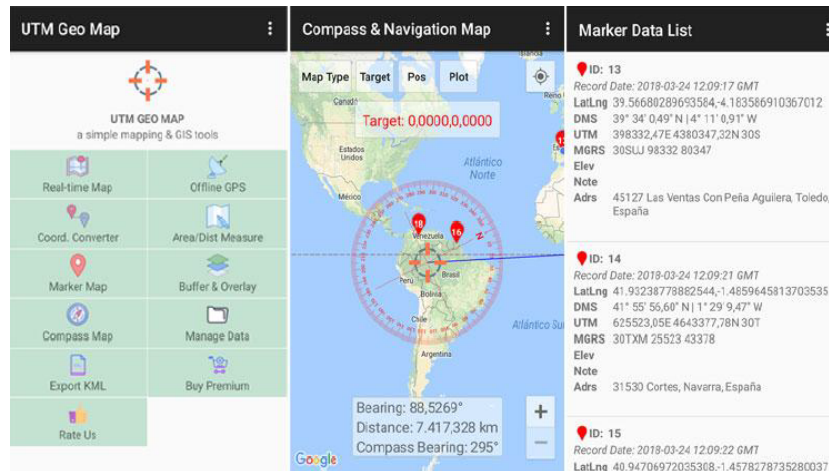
UTM Geo Map

UTM GEO MAP
a simple mapping & GIS tools

Real-time Map
Offline GPS
Coord. Converter
Area/Dist Measure
Marker Map
Buffer & Overlay
Compass Map
Manage Data
Export KML
Buy Premium
Rate Us

Compass & Navigation Map

Map Type
Target
Pos
Plot

Target: 0,0000,0,0000

Canadá
Estados Unidos
México
Atlántico Norte
Venezuela
Brasil
Perú
Bolivia
Argentina
Atlántico Sur

18
16

Bearing: 88,5269°
Distance: 7.417,328 km
Compass Bearing: 295°

Google

Marker Data List

ID: 13
Record Date: 2018-03-24 12:09:17 GMT
LatLng 39.56680289693584,-4.183586910367012
DMS 39° 34' 0,49" N | 4° 11' 0,91" W
UTM 398332,47E 4380347,32N 30S
MGRS 30SUJ 98332 80347
Elev
Ncte
Adrs 45127 Las Ventas Con Peña Aguilera, Toledo, España

ID: 14
Record Date: 2018-03-24 12:09:21 GMT
LatLng 41.93238778882544,-1.4859645813703535
DMS 41° 55' 56,60" N | 1° 29' 9,47" W
UTM 625523,05E 4643377,78N 30T
MGRS 30TXM 25523 43378
Elev
Ncte
Adrs 31530 Cortes, Navarra, España

ID: 15
Record Date: 2018-03-24 12:09:22 GMT
LatLng 40.94706972035308,-1.4578278735280037